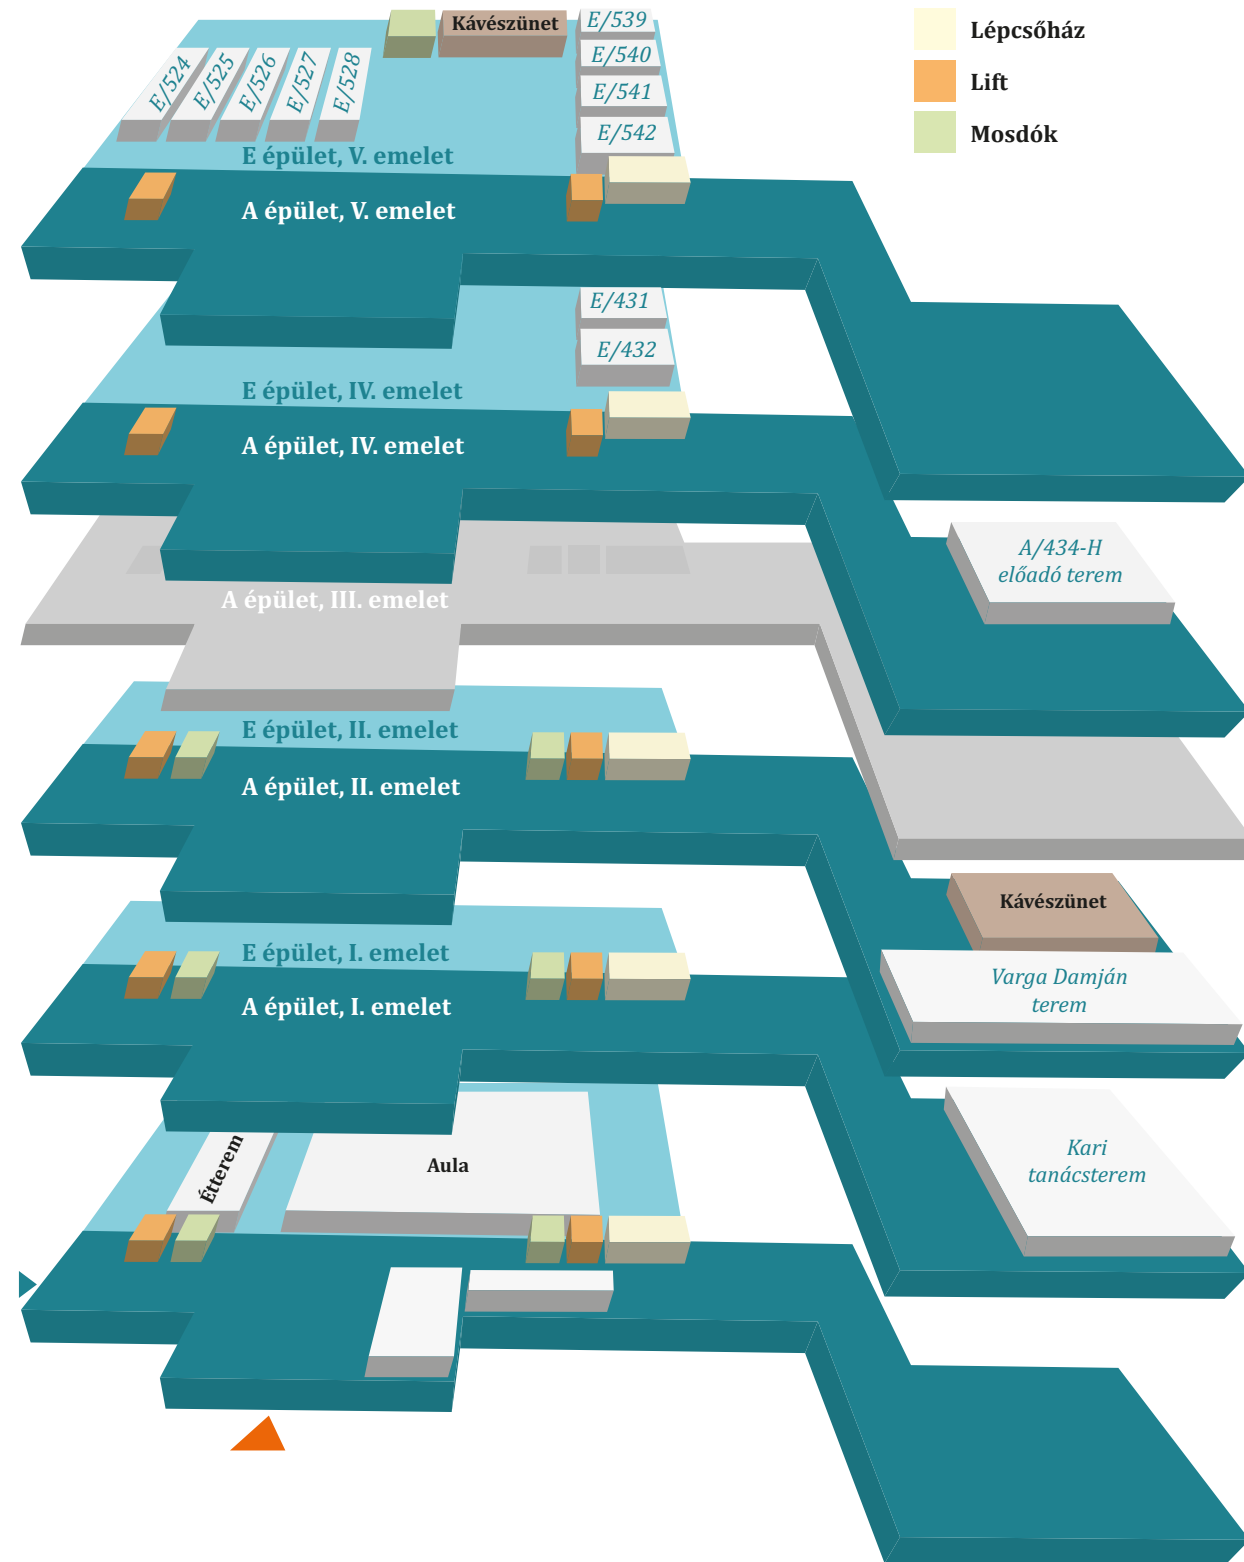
Lépcsőház
Lift
Mosdók

Kávészünet
E/539
E/540
E/541
E/542
E/524
E/525
E/526
E/527
E/528
E épület, V. emelet
A épület, V. emelet

E/431
E/432
E épület, IV. emelet
A épület, IV. emelet

A/434-H
előadó terem

A épület, III. emelet

E épület, II. emelet
A épület, II. emelet

Kávészünet

E épület, I. emelet
A épület, I. emelet

Varga Damján
terem

Étterem
Aula

Kari
tanácsterem